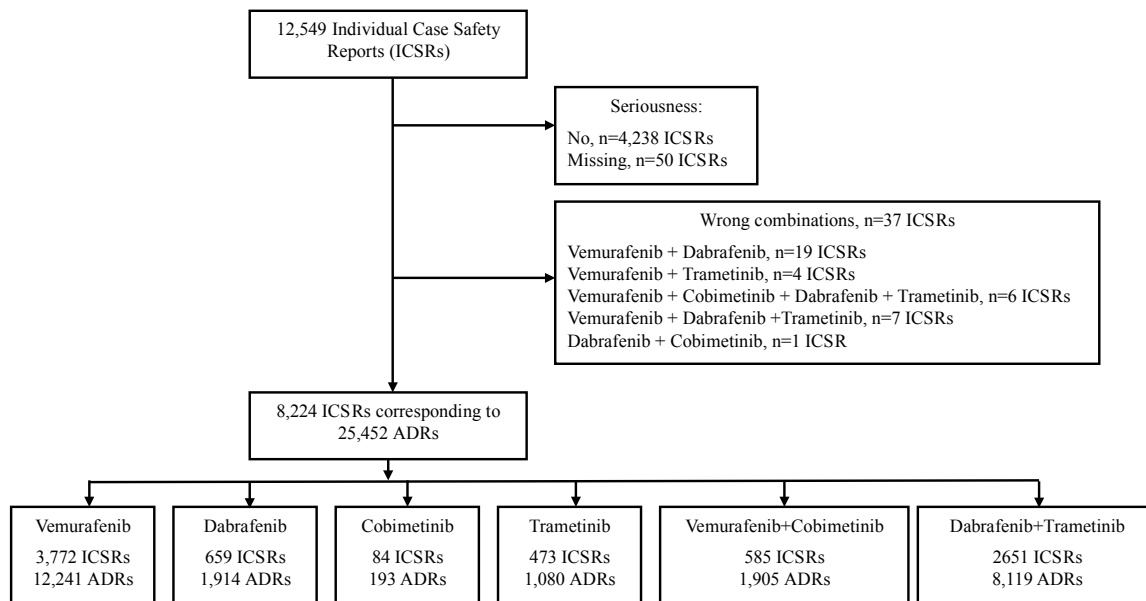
12,549 Individual Case Safety Reports (ICSRs)

Seriousness:
No, n=4,238 ICSRs
Missing, n=50 ICSRs

Wrong combinations, n=37 ICSRs
Vemurafenib + Dabrafenib, n=19 ICSRs
Vemurafenib + Trametinib, n=4 ICSRs
Vemurafenib + Cobimetinib + Dabrafenib + Trametinib, n=6 ICSRs
Vemurafenib + Dabrafenib +Trametinib, n=7 ICSRs
Dabrafenib + Cobimetinib, n=1 ICSR

8,224 ICSRs corresponding to 25,452 ADRs

Vemurafenib
3,772 ICSRs
12,241 ADRs

Dabrafenib
659 ICSRs
1,914 ADRs

Cobimetinib
84 ICSRs
193 ADRs

Trametinib
473 ICSRs
1,080 ADRs

Vemurafenib+Cobimetinib
585 ICSRs
1,905 ADRs

Dabrafenib+Trametinib
2651 ICSRs
8,119 ADRs